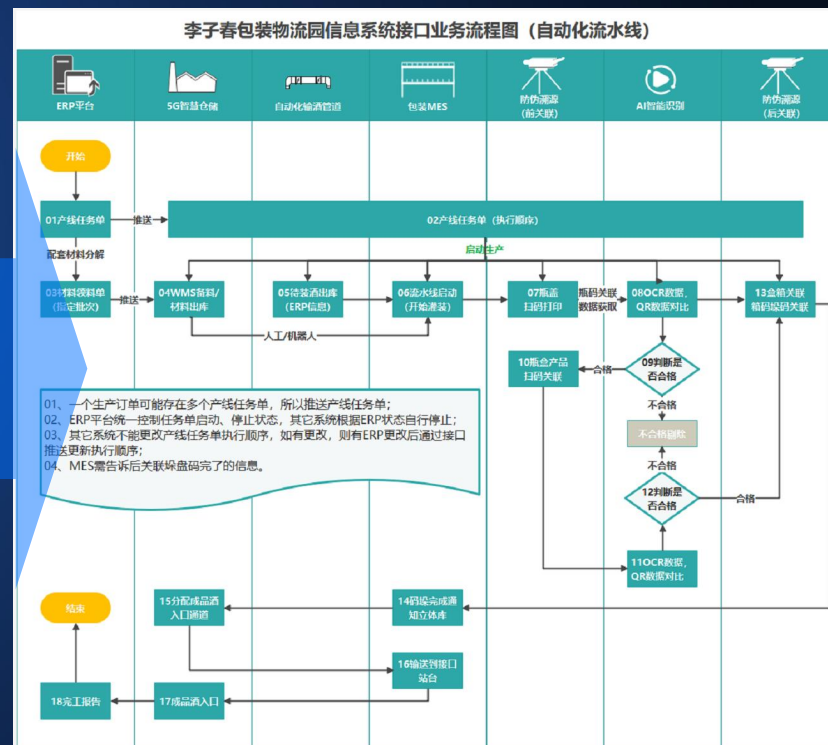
李子春包装物流园信息系统接口业务流程图（自动化流水线）

ERP平台
5G智慧仓储
自动化输酒管道
包装MES
防伪溯源
（前关联）
AI智能识别
防伪溯源
（后关联）

开始
01产线任务单
推送
02产线任务单（执行顺序）
配套材料分解
启动生产
03材料领料单
（指定批次）
推送
04WMS备料/
材料出库
05待装酒出库
（ERP信息）
06流水线启动
（开始灌装）
07瓶盖
扫码打印
瓶码关联
数据获取
08OCR数据，
QR数据对比
13盒箱关联
箱码垛码关联
人工/机器人
10瓶盒产品
扫码关联
合格
09判断是
否合格
不合格
不合格剔除
不合格
12判断是
否合格
合格
11OCR数据，
QR数据对比

01、一个生产订单可能存在多个产线任务单，所以推送产线任务单；
02、ERP平台统一控制任务单启动、停止状态，其它系统根据ERP状态自行停止；
03、其它系统不能更改产线任务单执行顺序，如有更改，则有ERP更改后通过接口推送更新执行顺序；
04、MES需告诉后关联垛盘码完了的信息。

结束
15分配成品酒
入口通道
14码垛完成通
知立体库
16输送到接口
站台
18完工报告
17成品酒入口